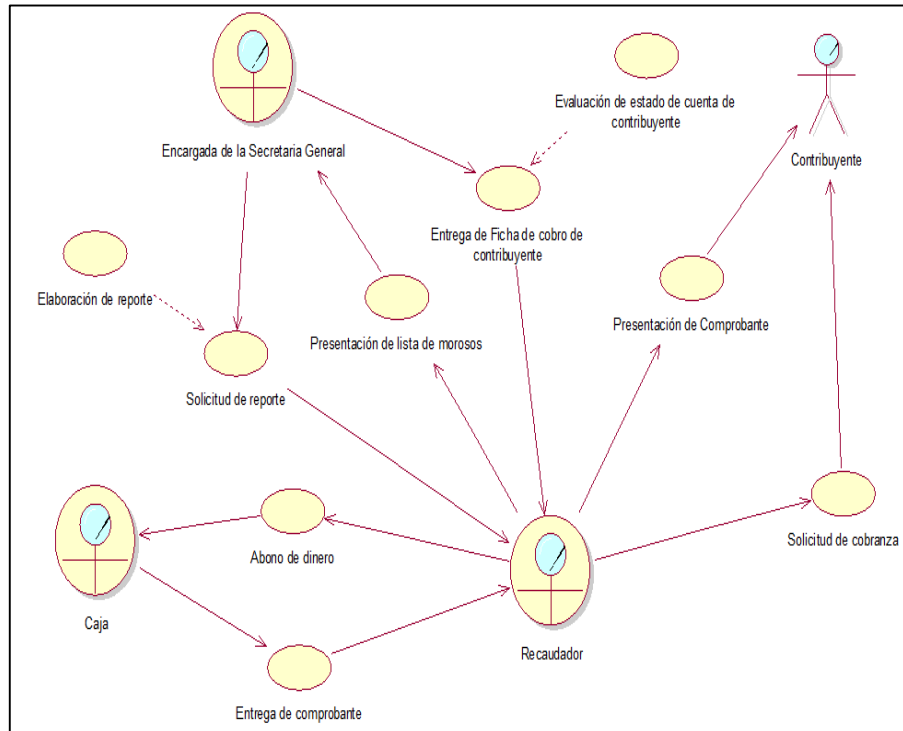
Encargada de la Secretaria General

Evaluación de estado de cuenta de contribuyente

Contribuyente

Entrega de Ficha de cobro de contribuyente

Elaboración de reporte

Presentación de lista de morosos

Presentación de Comprobante

Solicitud de reporte

Abono de dinero

Solicitud de cobranza

Caja

Recaudador

Entrega de comprobante